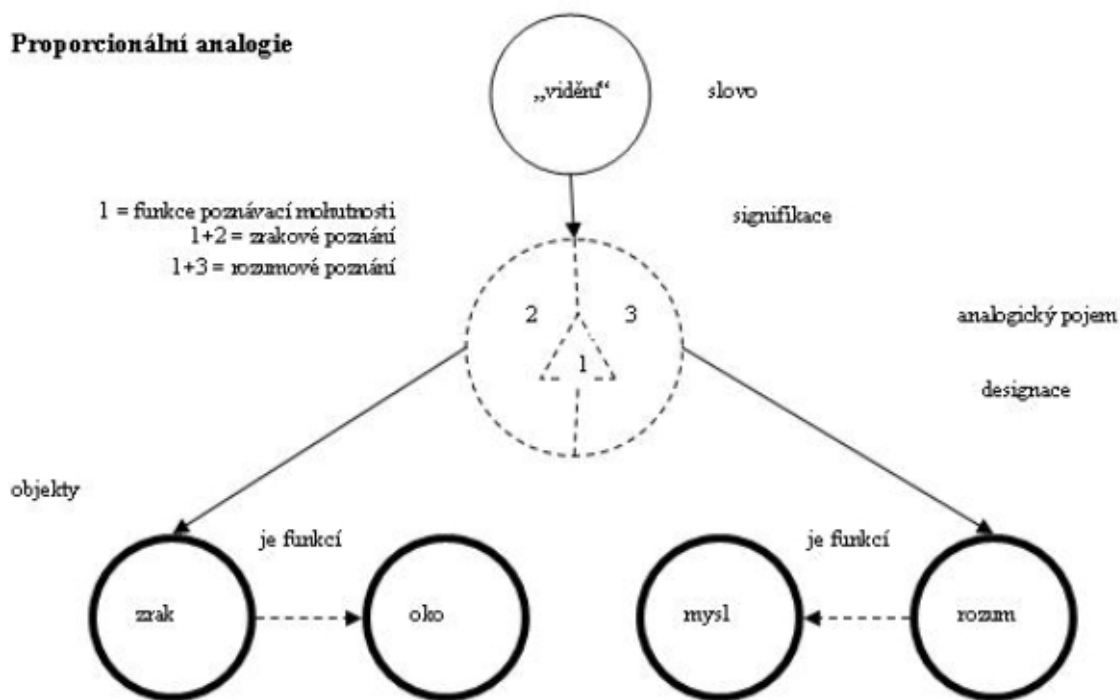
Proporcionální analogie

„vidění“

slovo

1 = funkce poznávací mohutnosti
1+2 = zrakové poznání
1+3 = rozumové poznání

signifikace

2

3

1

analogický pojem

designace

objekty

je funkcí

je funkcí

zrak

oko

mysl

rozum